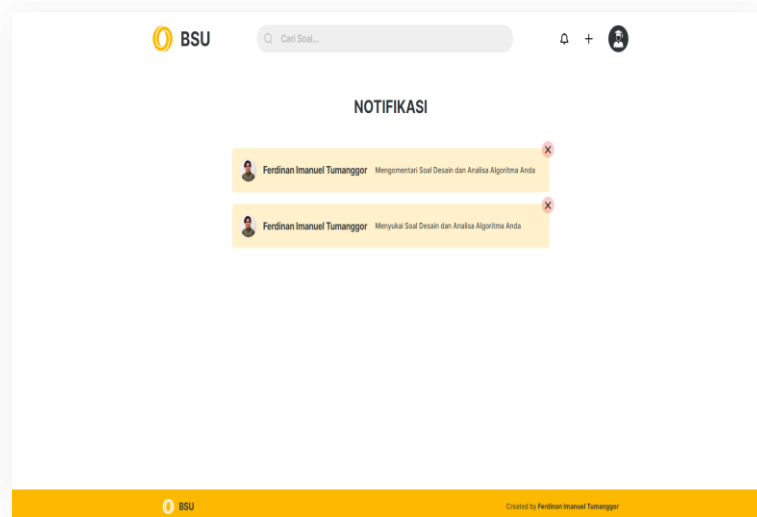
BSU

Cari Soal...

+

NOTIFIKASI

Ferdinan Imanuel Tumanggor Mengomentari Soal Desain dan Analisa Algoritma Anda

X

Ferdinan Imanuel Tumanggor Menyukai Soal Desain dan Analisa Algoritma Anda

X

BSU

Created by Ferdinan Imanuel Tumanggor